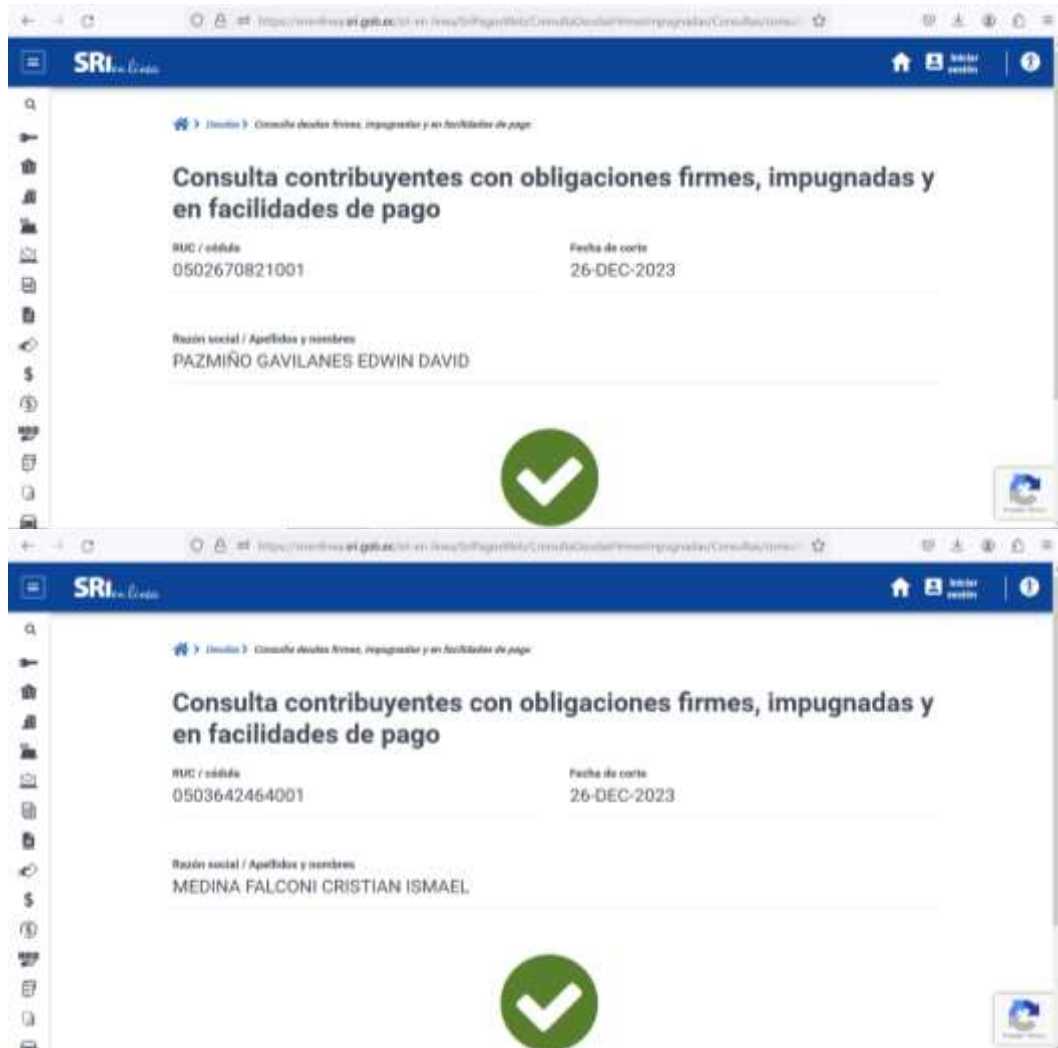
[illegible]

SRI en línea

Iniciar sesión

Deudas > Consulta deudas firmes, impugnadas y en facilidades de pago

Consulta contribuyentes con obligaciones firmes, impugnadas y en facilidades de pago

RUC / cédula
0502670821001

Fecha de corte
26-DEC-2023

Razón social / Apellidos y nombres
PAZMIÑO GAVILANES EDWIN DAVID

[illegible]

SRI en línea

Iniciar sesión

Deudas > Consulta deudas firmes, impugnadas y en facilidades de pago

Consulta contribuyentes con obligaciones firmes, impugnadas y en facilidades de pago

RUC / cédula
0503642464001

Fecha de corte
26-DEC-2023

Razón social / Apellidos y nombres
MEDINA FALCONI CRISTIAN ISMAEL